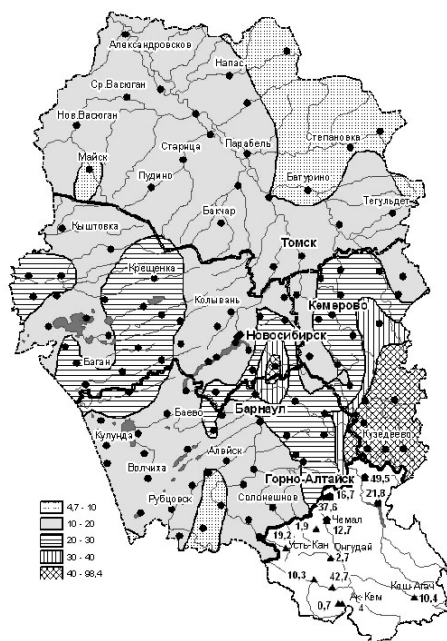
Александровское
Напас
Ср.Васюган
Нов.Васюган
Степановка
Майск
Старица
Парабель
Пудино
Батурино
Тегульдет
Бакчар
Кыштовка
Томск
Крещенка
Колывань
Кемерово
Новосибирск
Баган
Барнаул
Баево
Кузедеево
Кулунда
Волчиха
Алейск
Горно-Алтайск
Рубцовск
Солонешное
49,5
16,7
21,8
37,6
1,9
Чемал
12,7
19,2
Усть-Кан
Онгудай
2,7
10,3
42,7
Кош-Агач
Ак-Кем
10,4
0,7
4
4,7 - 10
10 - 20
20 - 30
30 - 40
40 - 98,4